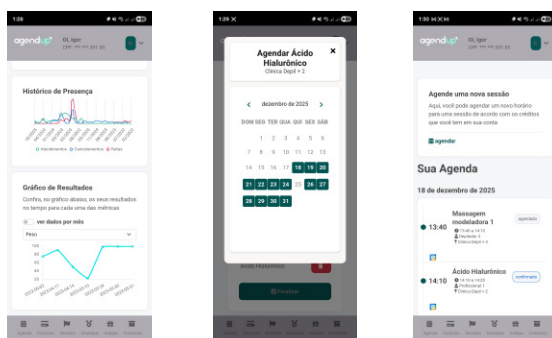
1:28

agendup

Olá, Igor
CPF: ***.***.301-55

Histórico de Presença

Atendimentos Comparecimentos Faltas

Gráfico de Resultados

Confira, no gráfico abaixo, os seus resultados no tempo para cada uma das métricas

ver dados por mês

Peso

100
80
60
40
20

Agenda Sessões Resultados Avaliações Indicações Compras

1:29

Agendar Ácido Hialurônico
Clínica Depil + 2

dezembro de 2025

| DOM | SEG | TER | QUA | QUI | SEX | SÁB |
|---|---|---|---|---|---|---|
| | 1 | 2 | 3 | 4 | 5 | 6 |
| 7 | 8 | 9 | 10 | 11 | 12 | 13 |
| 14 | 15 | 16 | 17 | 18 | 19 | 20 |
| 21 | 22 | 23 | 24 | 25 | 26 | 27 |
| 28 | 29 | 30 | 31 | | | |

Ácido Hialurônico

Finalizar

Agenda Sessões Resultados Avaliações Indicações Compras

1:30

agendup

Olá, Igor
CPF: ***.***.301-55

Agende uma nova sessão

Aqui, você pode agendar um novo horário para uma sessão de acordo com os créditos que você tem em sua conta

agendar

Sua Agenda

18 de dezembro de 2025

13:40 Massagem modeladora 1
13:40 a 14:10
Profissional 1
Clínica Depil + 2
agendado

14:10 Ácido Hialurônico
14:10 a 14:20
Profissional 1
Clínica Depil + 2
confirmado

Agenda Sessões Resultados Avaliações Indicações Compras